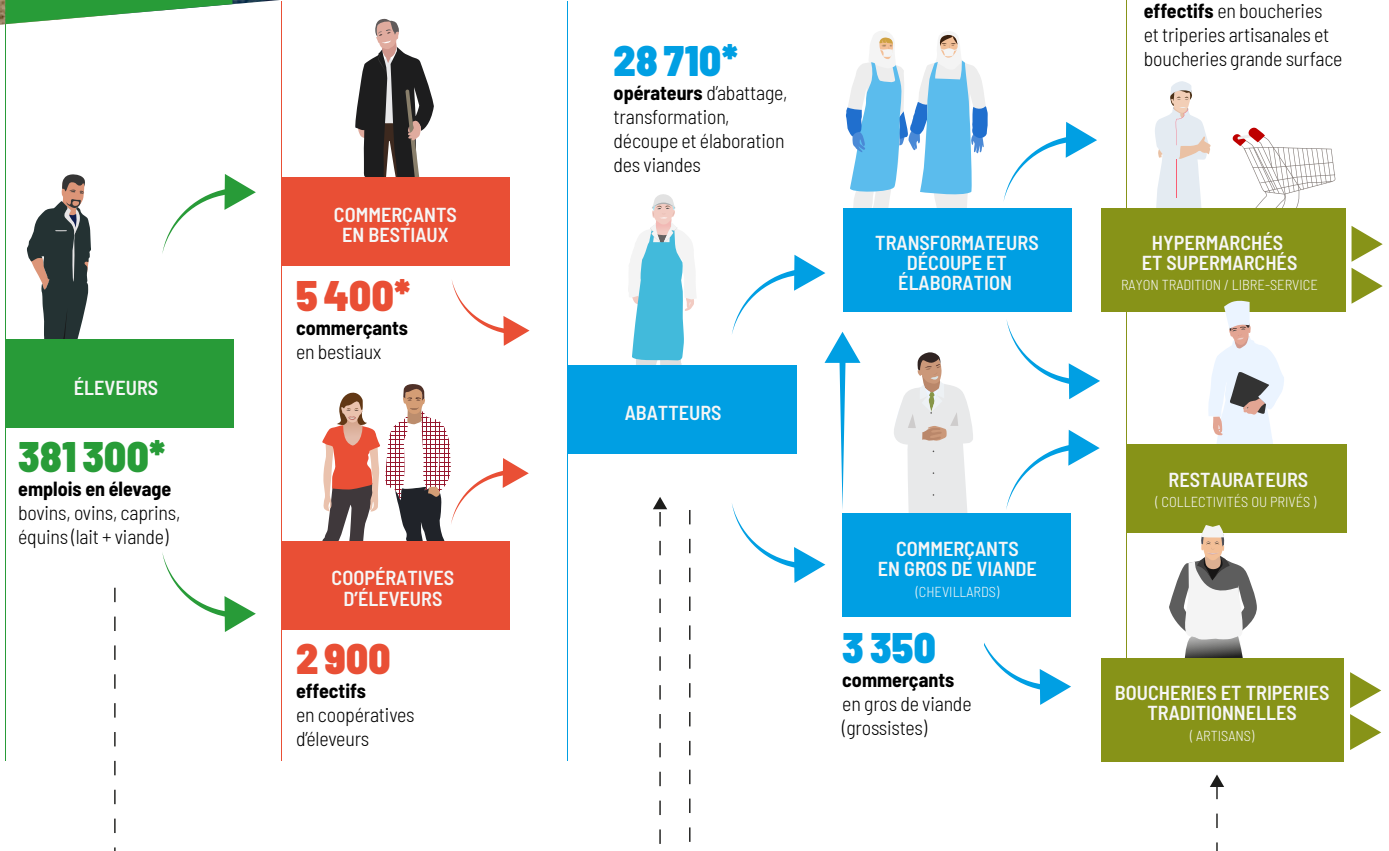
ÉLEVEURS

381 300*
emplois en élevage
bovins, ovins, caprins, équins (lait + viande)

COMMERÇANTS EN BESTIAUX

5 400*
commerçants
en bestiaux

COOPÉRATIVES D'ÉLEVEURS

2 900
effectifs
en coopératives d'éleveurs

28 710*
opérateurs d'abattage, transformation, découpe et élaboration des viandes

ABATTEURS

TRANSFORMATEURS DÉCOUPE ET ÉLABORATION

COMMERÇANTS EN GROS DE VIANDE
(CHEVILLARDS)

3 350
commerçants
en gros de viande (grossistes)

effectifs en boucheries et triperies artisanales et boucheries grande surface

HYPERMARCHÉS ET SUPERMARCHÉS
RAYON TRADITION / LIBRE-SERVICE

RESTAURATEURS
( COLLECTIVITÉS OU PRIVÉS )

BOUCHERIES ET TRIPERIES TRADITIONNELLES
( ARTISANS)